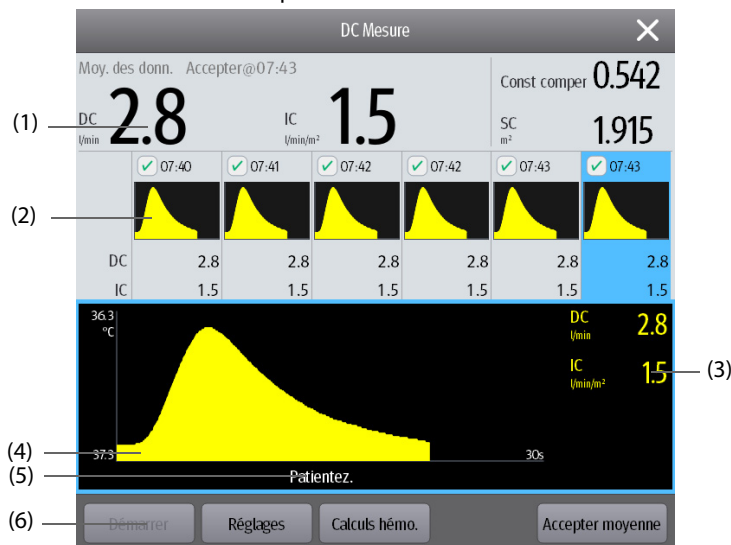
DC Mesure

Moy. des donn. Accepter@07:43

Const comper 0.542

(1) DC l/min 2.8 IC l/min/m² 1.5

SC m² 1.915

| | 07:40 | 07:41 | 07:42 | 07:42 | 07:43 | 07:43 |
|---|---|---|---|---|---|---|
| DC | 2.8 | 2.8 | 2.8 | 2.8 | 2.8 | 2.8 |
| IC | 1.5 | 1.5 | 1.5 | 1.5 | 1.5 | 1.5 |

(2)

36.3 °C

DC l/min 2.8

IC l/min/m² 1.5 (3)

(4) 37.3

30s

(5) Patientez.

(6) Démarrer Réglages Calculs hémo. Accepter moyenne